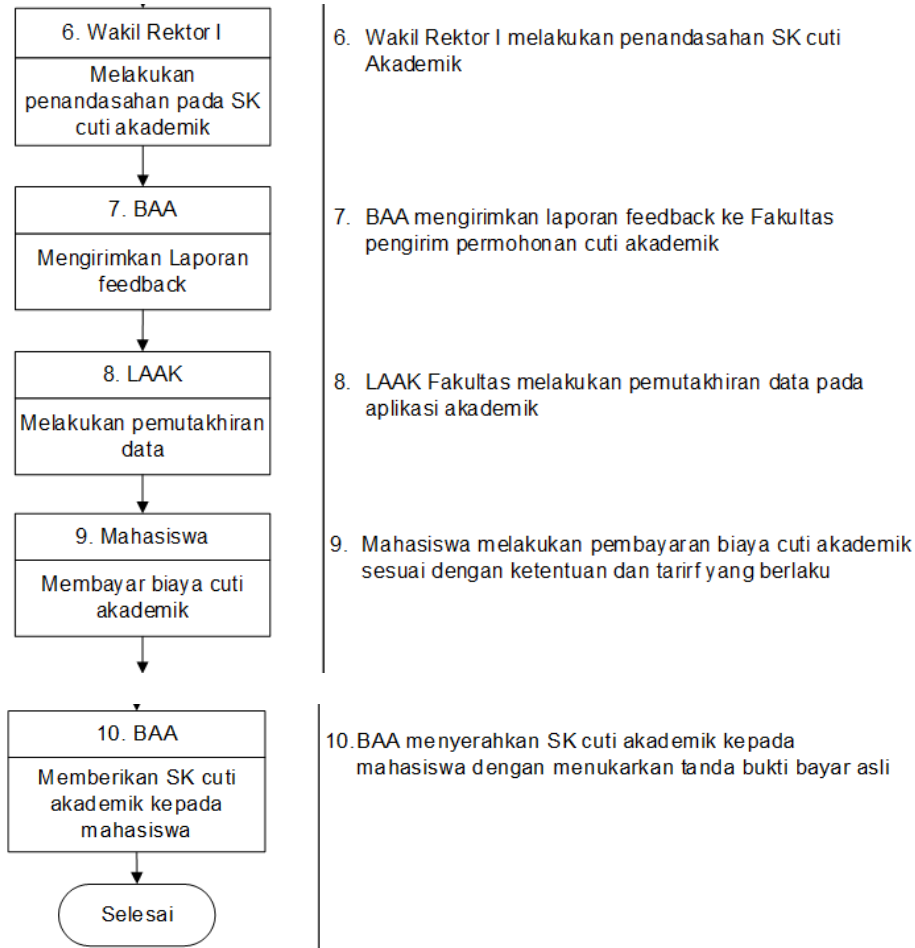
6. Wakil Rektor I

Melakukan penandasahan pada SK cuti akademik

6. Wakil Rektor I melakukan penandasahan SK cuti Akademik

7. BAA

Mengirimkan Laporan feedback

7. BAA mengirimkan laporan feedback ke Fakultas pengirim permohonan cuti akademik

8. LAAK

Melakukan pemutakhiran data

8. LAAK Fakultas melakukan pemutakhiran data pada aplikasi akademik

9. Mahasiswa

Membayar biaya cuti akademik

9. Mahasiswa melakukan pembayaran biaya cuti akademik sesuai dengan ketentuan dan tarirf yang berlaku

10. BAA

Memberikan SK cuti akademik kepada mahasiswa

10. BAA menyerahkan SK cuti akademik kepada mahasiswa dengan menukarkan tanda bukti bayar asli

Selesai